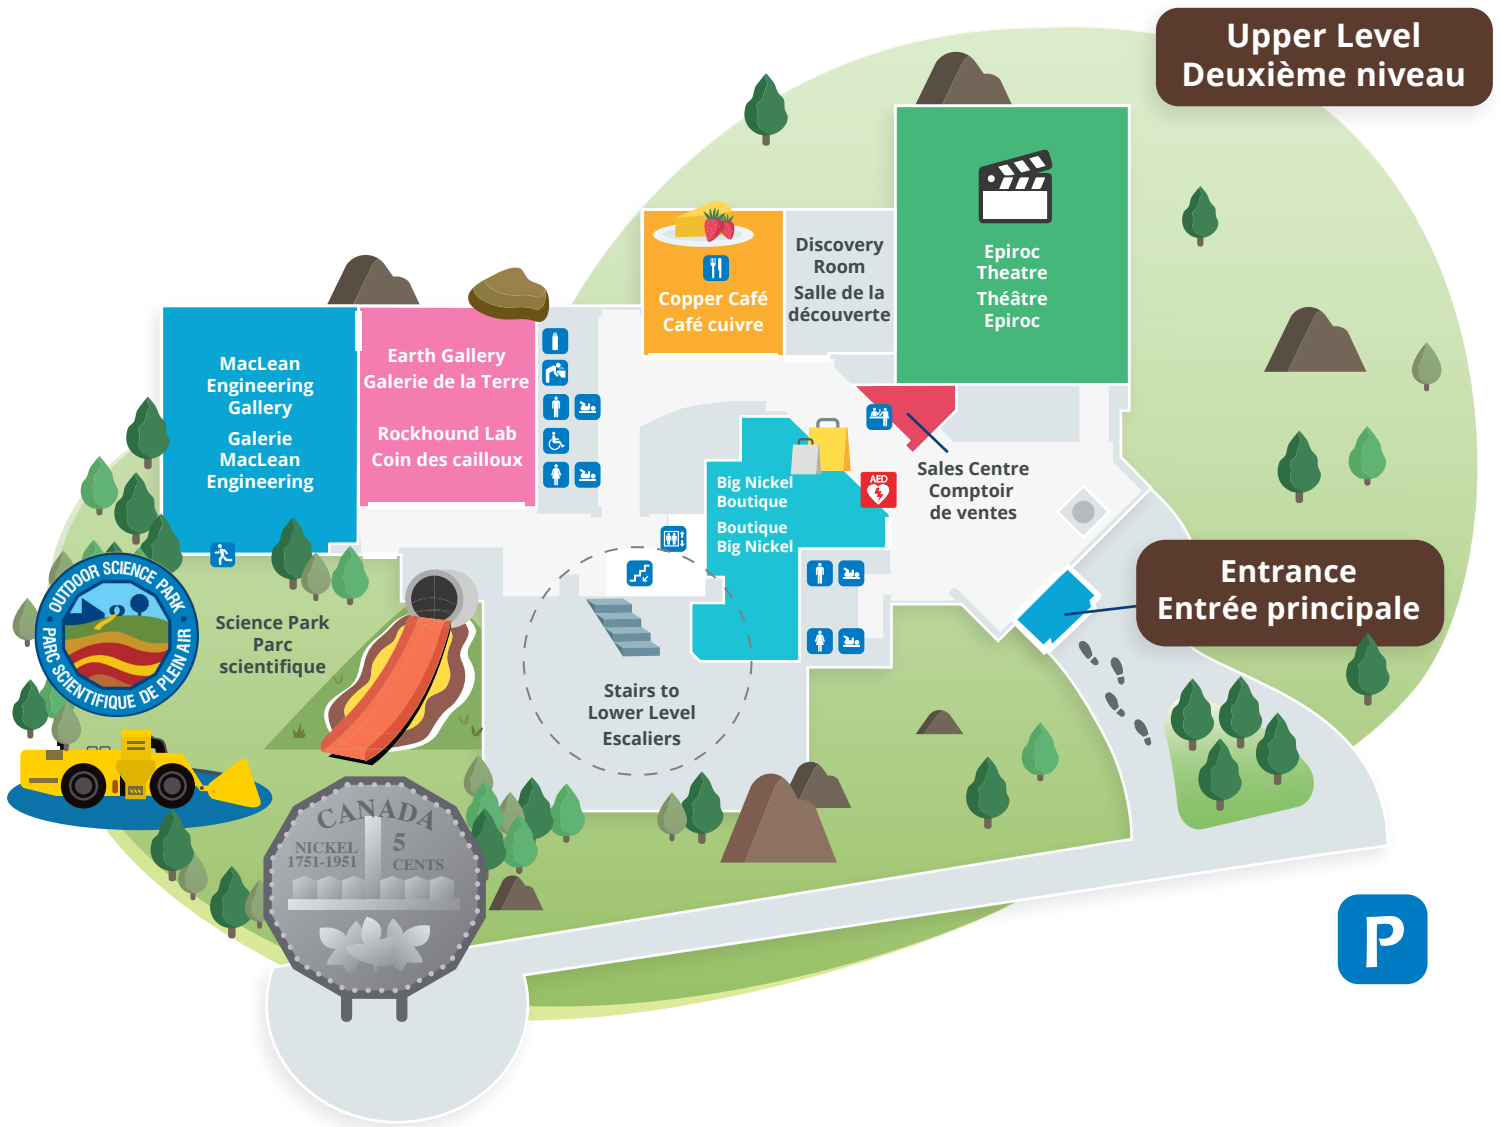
Upper Level
Deuxième niveau

Copper Café
Café cuivre

Discovery Room
Salle de la découverte

Epiroc Theatre
Théâtre Epiroc

MacLean Engineering Gallery
Galerie MacLean Engineering

Earth Gallery
Galerie de la Terre

Rockhound Lab
Coin des cailloux

Big Nickel Boutique
Boutique Big Nickel

AED

Sales Centre
Comptoir de ventes

Entrance
Entrée principale

OUTDOOR SCIENCE PARK
PARC SCIENTIFIQUE DE PLEIN AIR

Science Park
Parc scientifique

Stairs to Lower Level
Escaliers

CANADA
NICKEL
1751-1951
5
CENTS

P